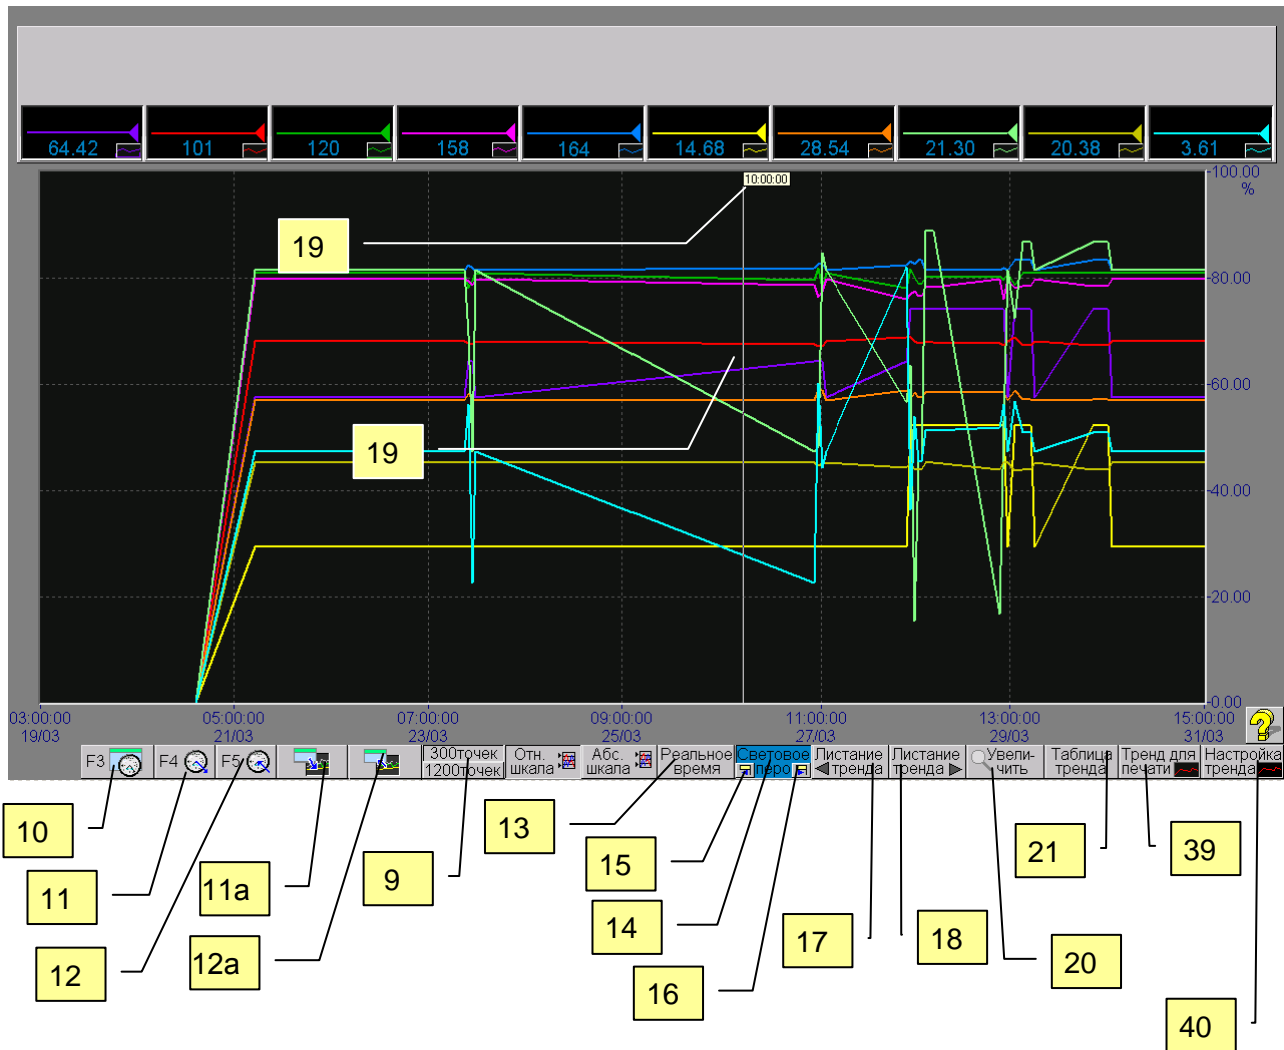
64.42 101 120 158 164 14.68 28.54 21.30 20.38 3.61

10:00:00

100.00
%
80.00
60.00
40.00
20.00
0.00

19

19

03:00:00
19/03
05:00:00
21/03
07:00:00
23/03
09:00:00
25/03
11:00:00
27/03
13:00:00
29/03
15:00:00
31/03

F3 F4 F5 300точек 1200точек Отн. шкала Абс. шкала Реальное время Световое перо Листание тренда Листание тренда Увеличить Таблица тренда Тренд для печати Настройка тренда

10
11
12
11a
12a
9
13
15
14
16
17
18
20
21
39
40